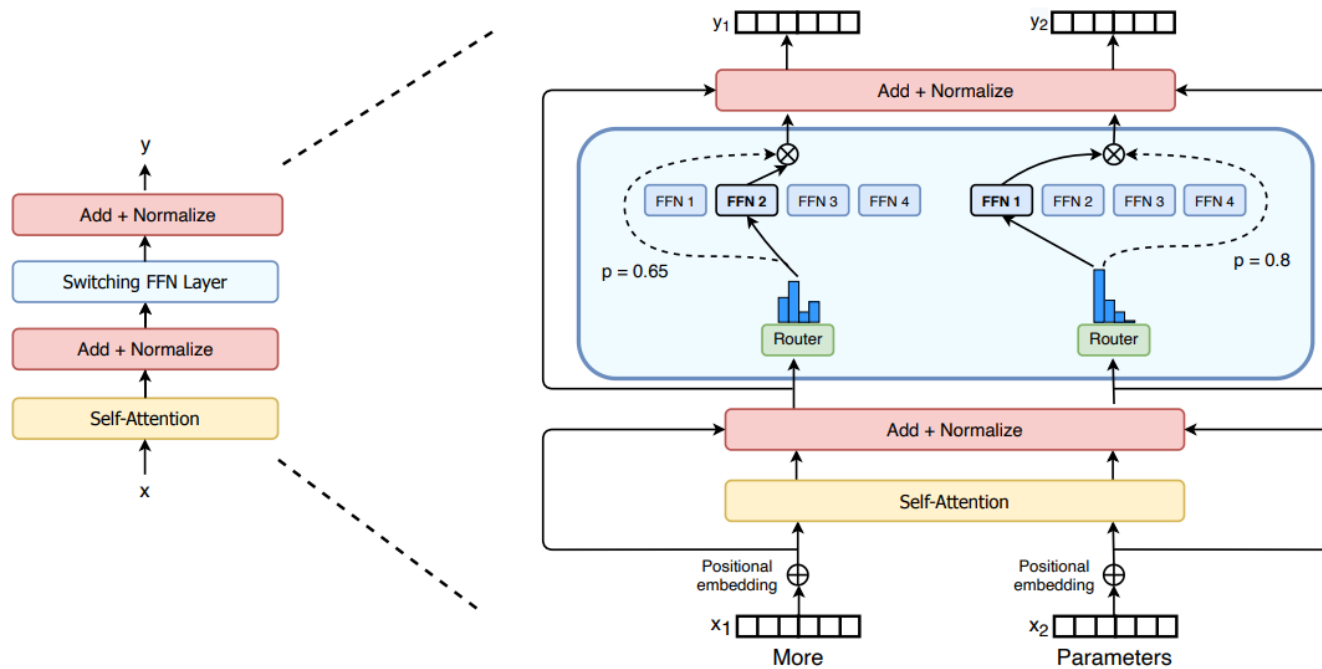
y

Add + Normalize

Switching FFN Layer

Add + Normalize

Self-Attention

x

$y_1$

$y_2$

Add + Normalize

FFN 1 FFN 2 FFN 3 FFN 4

FFN 1 FFN 2 FFN 3 FFN 4

p = 0.65

p = 0.8

Router

Router

Add + Normalize

Self-Attention

Positional embedding

Positional embedding

$x_1$

$x_2$

More

Parameters